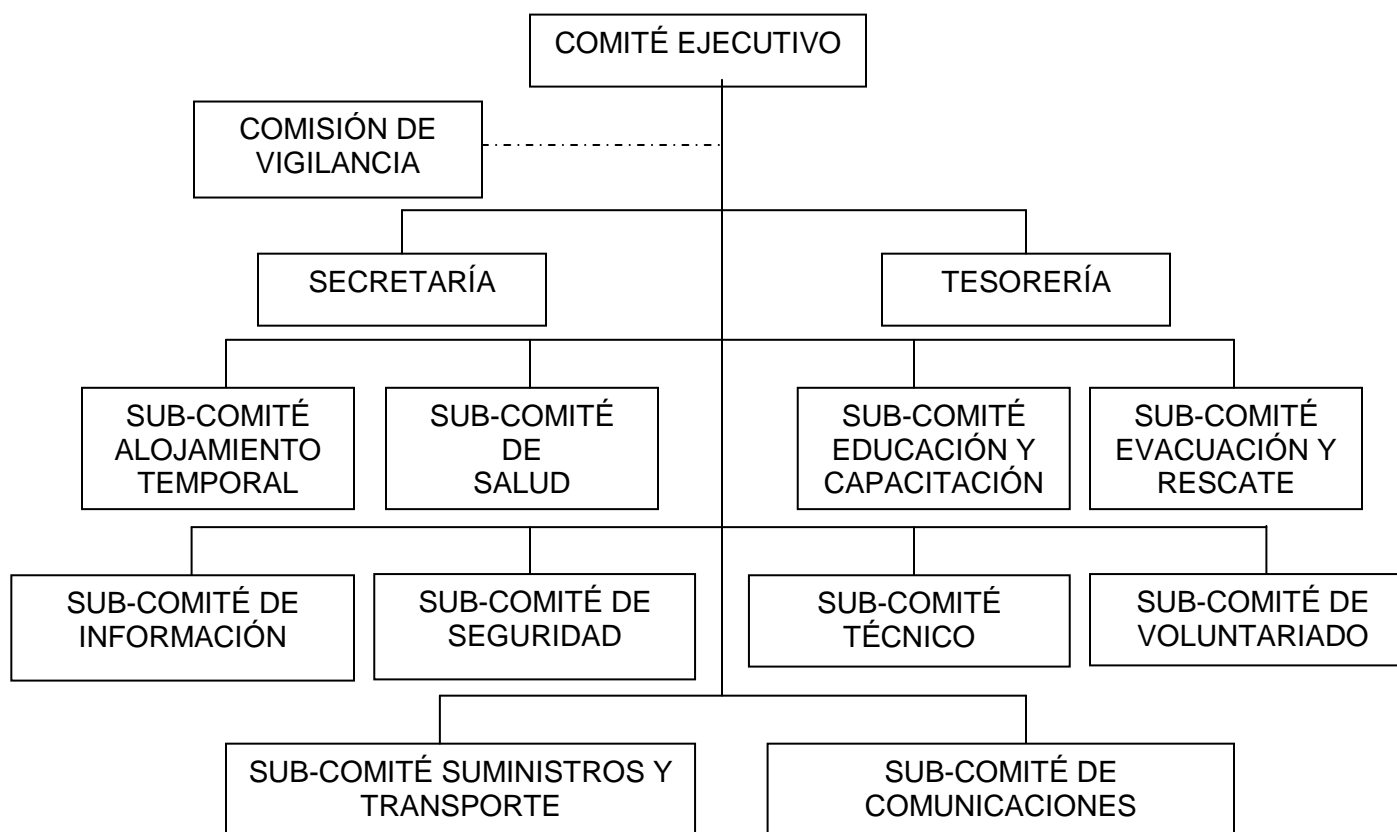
COMITÉ EJECUTIVO

COMISIÓN DE VIGILANCIA

SECRETARÍA

TESORERÍA

SUB-COMITÉ ALOJAMIENTO TEMPORAL

SUB-COMITÉ DE SALUD

SUB-COMITÉ EDUCACIÓN Y CAPACITACIÓN

SUB-COMITÉ EVACUACIÓN Y RESCATE

SUB-COMITÉ DE INFORMACIÓN

SUB-COMITÉ DE SEGURIDAD

SUB-COMITÉ TÉCNICO

SUB-COMITÉ DE VOLUNTARIADO

SUB-COMITÉ SUMINISTROS Y TRANSPORTE

SUB-COMITÉ DE COMUNICACIONES